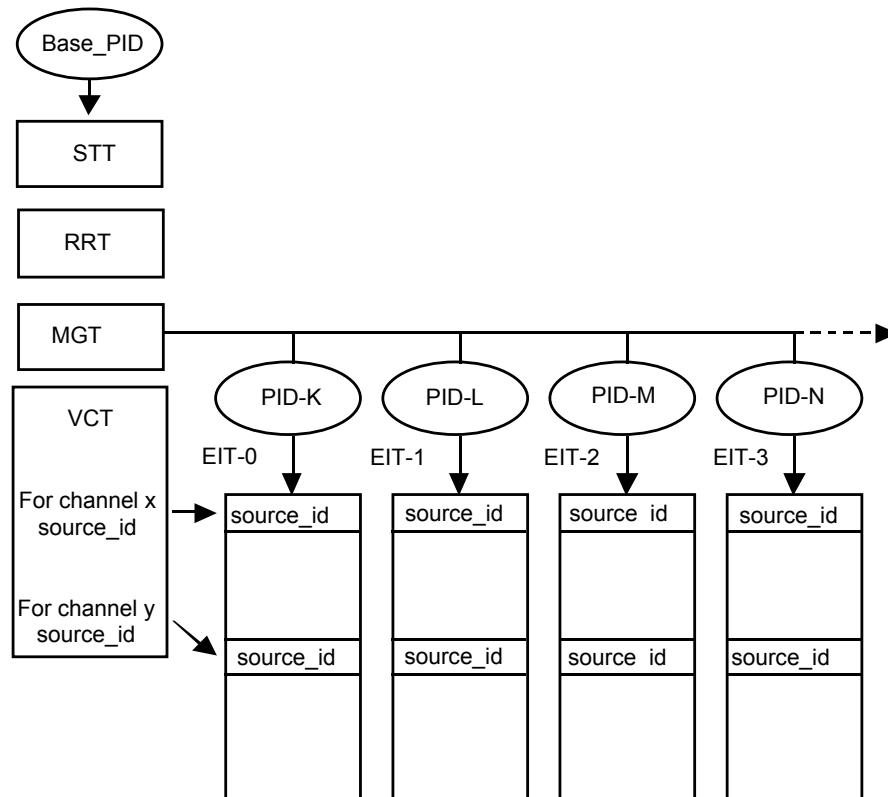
Base_PID

STT

RRT

MGT

VCT

For channel x source_id

For channel y source_id

PID-K

EIT-0

source_id

source_id

PID-L

EIT-1

source_id

source_id

PID-M

EIT-2

source id

source id

PID-N

EIT-3

source_id

source_id